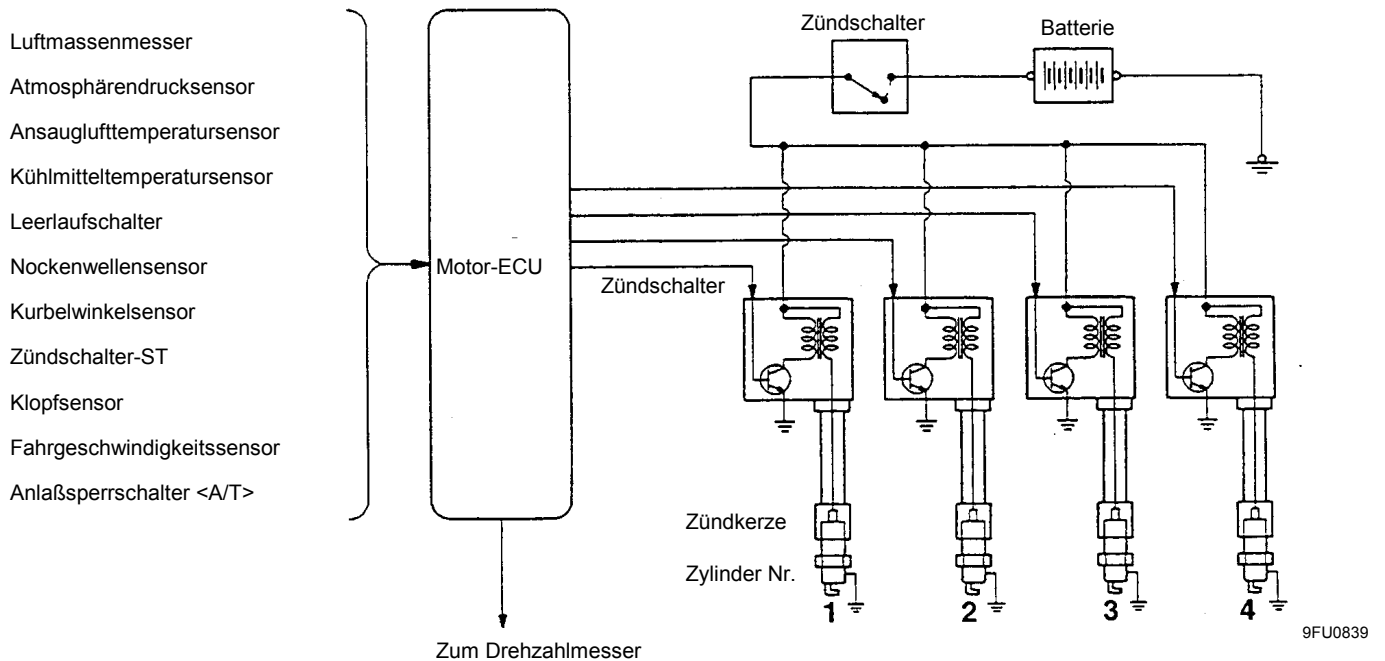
Luftmassenmesser
Atmosphärendrucksensor
Ansauglufttemperatursensor
Kühlmitteltemperatursensor
Leerlaufschalter
Nockenwellensensor
Kurbelwinkelsensor
Zündschalter-ST
Klopfsensor
Fahrgeschwindigkeitssensor
Anlaßsperrschalter <A/T>

Motor-ECU

Zündschalter

Batterie

Zündschalter

Zündkerze

Zylinder Nr.

1 2 3 4

Zum Drehzahlmesser

9FU0839